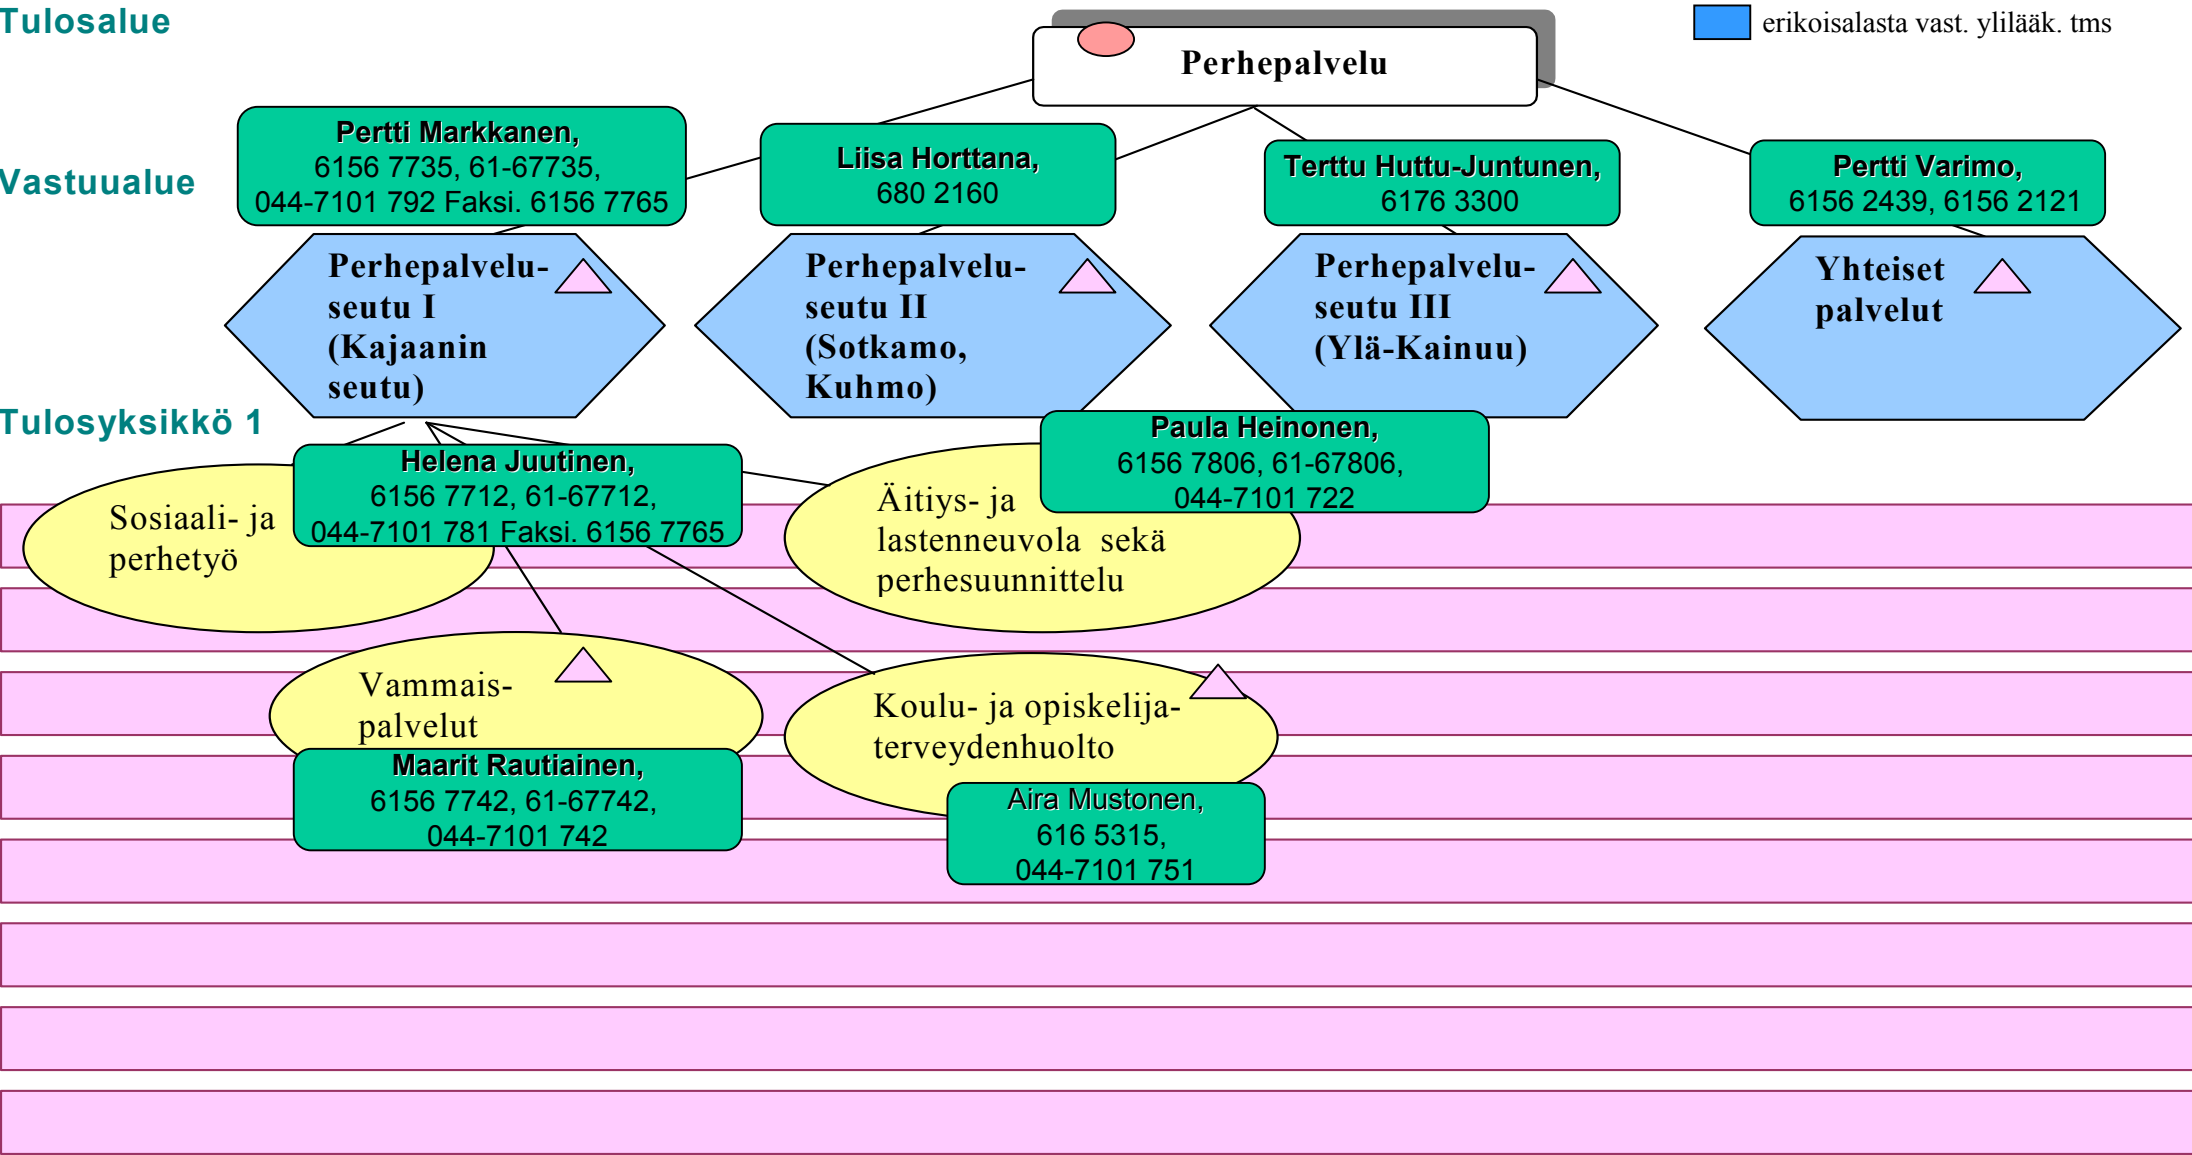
Tulosalue

Perhepalvelu

erikoisalasta vast. ylilääk. tms

Vastuualue

Pertti Markkanen, 6156 7735, 61-67735, 044-7101 792 Faksi. 6156 7765

Liisa Horttana, 680 2160

Terttu Huttu-Juntunen, 6176 3300

Pertti Varimo, 6156 2439, 6156 2121

Perhepalvelu-seutu I (Kajaanin seutu)

Perhepalvelu-seutu II (Sotkamo, Kuhmo)

Perhepalvelu-seutu III (Ylä-Kainuu)

Yhteiset palvelut

Tulosyksikkö 1

Helena Juutinen, 6156 7712, 61-67712, 044-7101 781 Faksi. 6156 7765

Sosiaali- ja perhetyö

Paula Heinonen, 6156 7806, 61-67806, 044-7101 722

Äitiys- ja lastenneuvola sekä perhesuunnittelu

Vammais-palvelut

Maarit Rautiainen, 6156 7742, 61-67742, 044-7101 742

Koulu- ja opiskelija-terveydenhuolto

Aira Mustonen, 616 5315, 044-7101 751